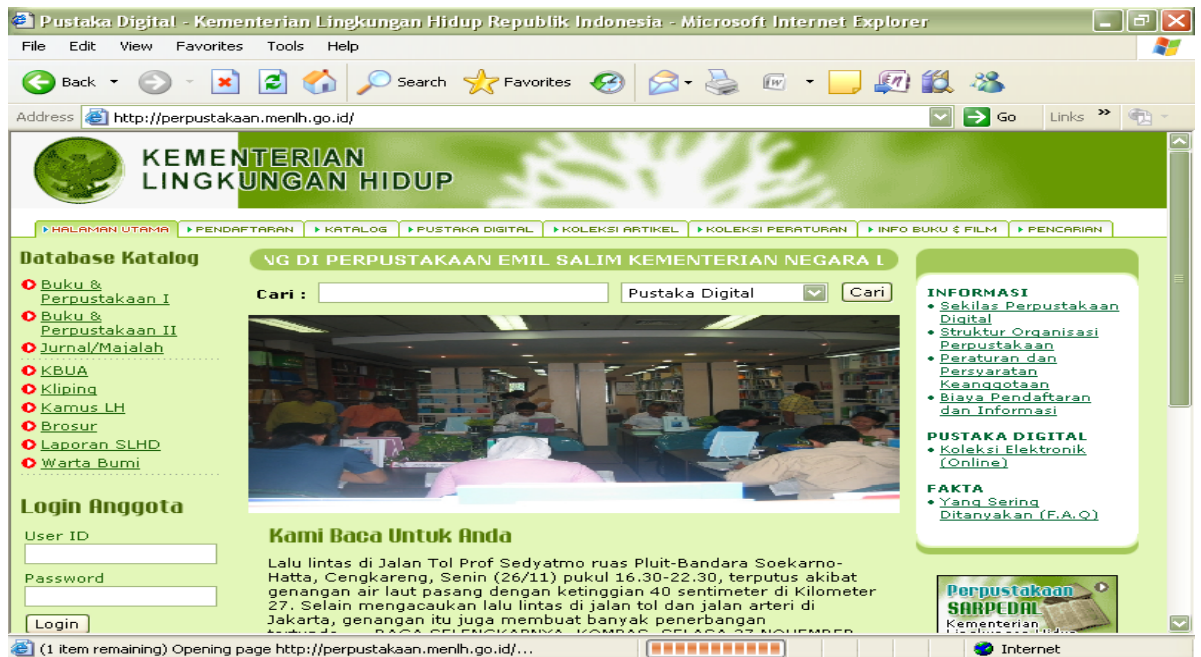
Pustaka Digital - Kementerian Lingkungan Hidup Republik Indonesia - Microsoft Internet Explorer

File Edit View Favorites Tools Help

Back Search Favorites

Address http://perpustakaan.menlh.go.id/ Go Links

KEMENTERIAN LINGKUNGAN HIDUP

HALAMAN UTAMA | PENDAFTARAN | KATALOG | PUSTAKA DIGITAL | KOLEKSI ARTIKEL | KOLEKSI PERATURAN | INFO BUKU & FILM | PENCARIAN

Database Katalog
Buku & Perpustakaan I
Buku & Perpustakaan II
Jurnal/Majalah
KBUA
Kliping
Kamus LH
Brosur
Laporan SLHD
Warta Bumi

Login Anggota
User ID
Password
Login

NG DI PERPUSTAKAAN EMIL SALIM KEMENTERIAN NEGARA L

Cari : Pustaka Digital Cari

Kami Baca Untuk Anda

Lalu lintas di Jalan Tol Prof Sedyatmo ruas Pluit-Bandara Soekarno-Hatta, Cengkareng, Senin (26/11) pukul 16.30-22.30, terputus akibat genangan air laut pasang dengan ketinggian 40 sentimeter di Kilometer 27. Selain mengacaukan lalu lintas di jalan tol dan jalan arteri di Jakarta, genangan itu juga membuat banyak penerbangan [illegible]

INFORMASI
• Sekilas Perpustakaan Digital
• Struktur Organisasi Perpustakaan
• Peraturan dan Persyaratan Keanggotaan
• Biaya Pendaftaran dan Informasi

PUSTAKA DIGITAL
• Koleksi Elektronik (Online)

FAKTA
• Yang Sering Ditanyakan (F.A.Q)

Perpustakaan SARPEDAL Kementerian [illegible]

(1 item remaining) Opening page http://perpustakaan.menlh.go.id/...
Internet